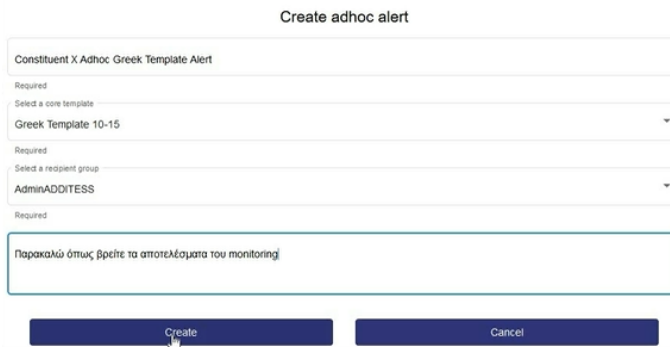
Create adhoc alert

Constituent X Adhoc Greek Template Alert

Required

Select a core template

Greek Template 10-15

Required

Select a recipient group

AdminADDITESS

Required

Παρακαλώ όπως βρείτε τα αποτελέσματα του monitoring

Create

Cancel